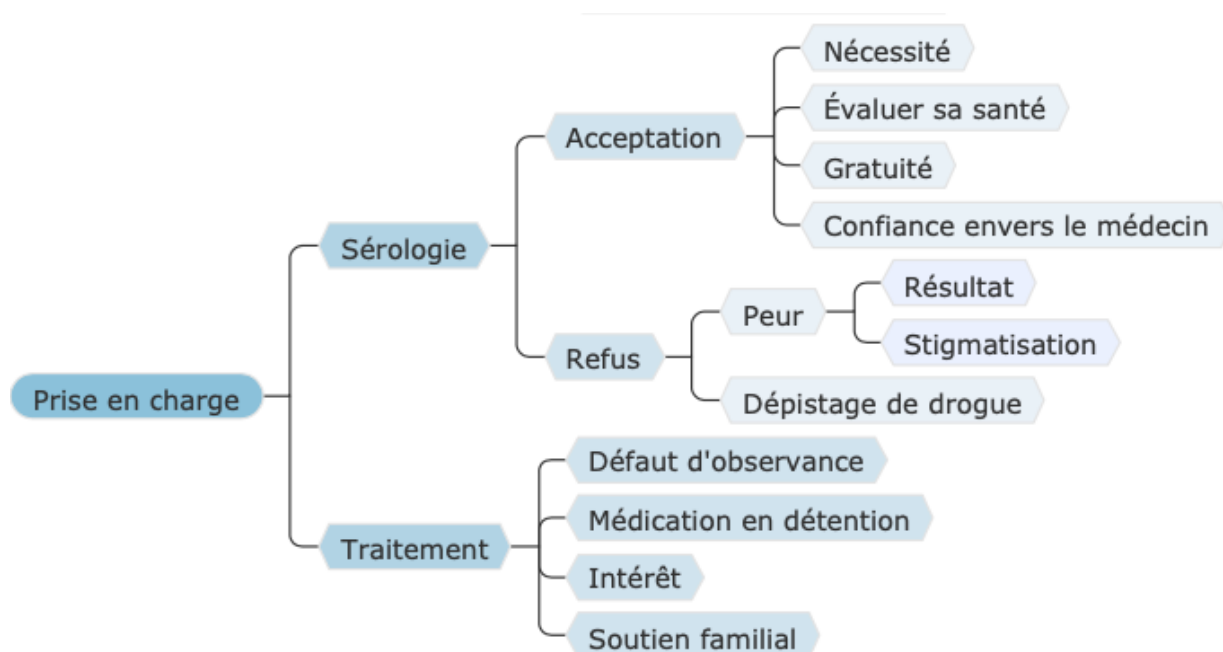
Prise en charge

Sérologie

Acceptation

Nécessité

Évaluer sa santé

Gratuité

Confiance envers le médecin

Refus

Peur

Résultat

Stigmatisation

Dépistage de drogue

Traitement

Défaut d'observance

Médication en détention

Intérêt

Soutien familial